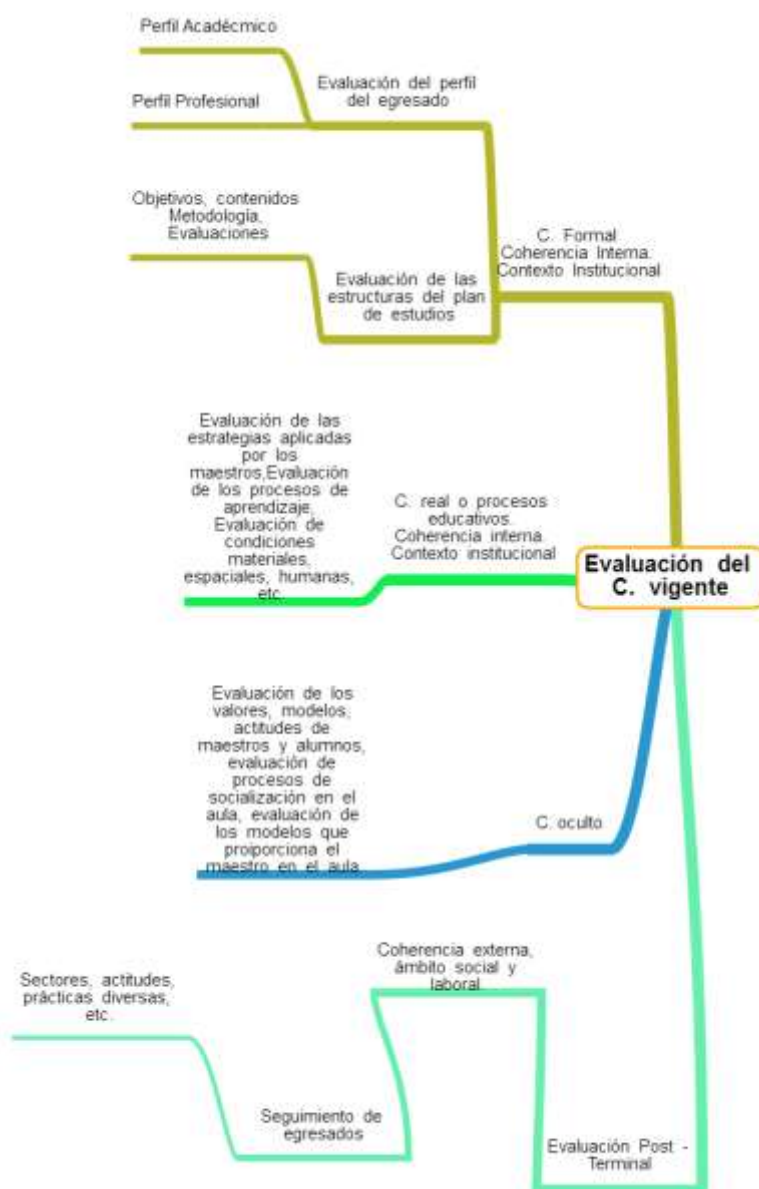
Perfil Acadécmico

Perfil Profesional

Evaluación del perfil del egresado

Objetivos, contenidos Metodología, Evaluaciones

Evaluación de las estructuras del plan de estudios

C. Formal Coherencia Interna. Contexto Institucional

Evaluación de las estrategias aplicadas por los maestros,Evaluación de los procesos de aprendizaje, Evaluación de condiciones materiales, espaciales, humanas, etc.

C. real o procesos educativos. Coherencia interna. Contexto institucional

Evaluación del C. vigente

Evaluación de los valores, modelos, actitudes de maestros y alumnos, evaluación de procesos de socialización en el aula, evaluación de los modelos que proiporciona el maestro en el aula.

C. oculto

Coherencia externa, ámbito social y laboral

Sectores, actitudes, prácticas diversas, etc.

Seguimiento de egresados

Evaluación Post - Terminal